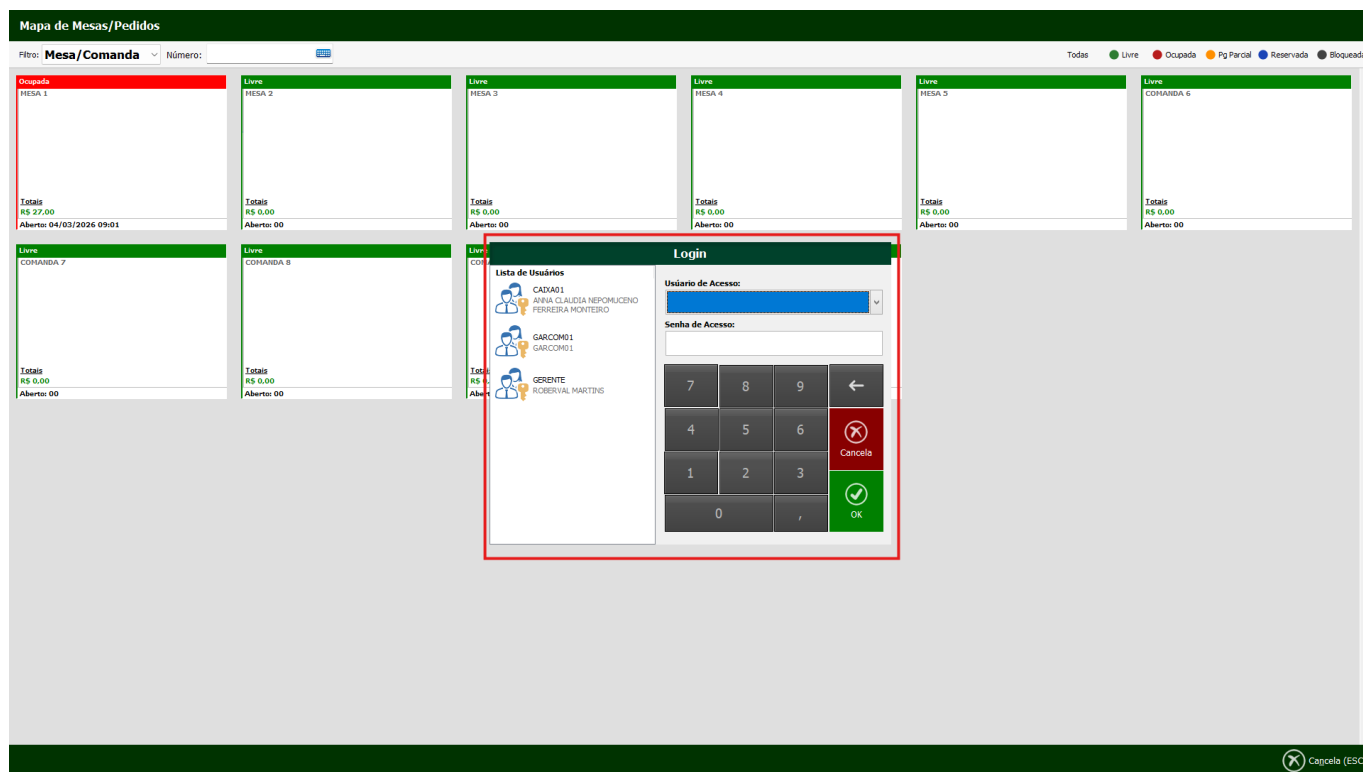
Mapa de Mesas/Pedidos

Filtro: Mesa/Comanda Número:

Todas Livre Ocupada Pg Parcial Reservada Bloqueada

Ocupada
MESA 1
Totais
R$ 27.00
Aberto: 04/03/2026 09:01

Livre
MESA 2
Totais
R$ 0.00
Aberto: 00

Livre
MESA 3
Totais
R$ 0.00
Aberto: 00

Livre
MESA 4
Totais
R$ 0.00
Aberto: 00

Livre
MESA 5
Totais
R$ 0.00
Aberto: 00

Livre
COMANDA 6
Totais
R$ 0.00
Aberto: 00

Livre
COMANDA 7
Totais
R$ 0.00
Aberto: 00

Livre
COMANDA 8
Totais
R$ 0.00
Aberto: 00

Livre
CO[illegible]
Tota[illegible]
R$ 0.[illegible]
Aber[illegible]

Login

Lista de Usuários
CAIXA01
ANNA CLAUDIA NEPOMUCENO FERREIRA MONTEIRO
GARCOM01
GARCOM01
GERENTE
ROBERVAL MARTINS

Usuário de Acesso:
Senha de Acesso:

7 8 9 ←
4 5 6 Cancela
1 2 3
0 , OK

Cancela (ESC